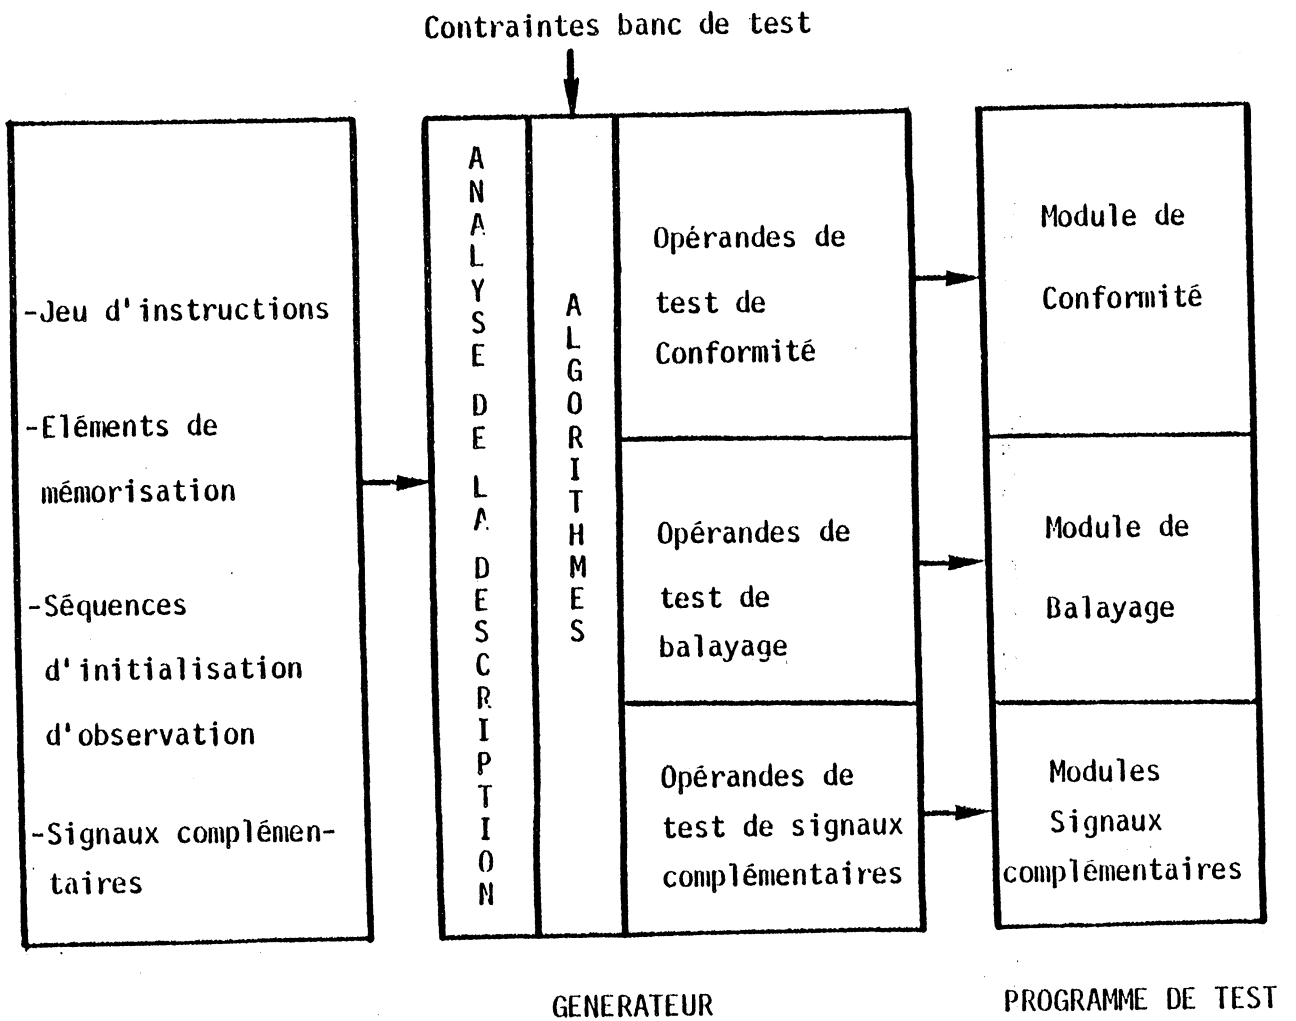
Contraintes banc de test

-Jeu d'instructions

-Eléments de mémorisation

-Séquences d'initialisation d'observation

-Signaux complémentaires

ANALYSE DE LA DESCRIPTION

ALGORITHMES

Opérandes de test de Conformité

Opérandes de test de balayage

Opérandes de test de signaux complémentaires

Module de Conformité

Module de Balayage

Modules Signaux complémentaires

GENERATEUR

PROGRAMME DE TEST